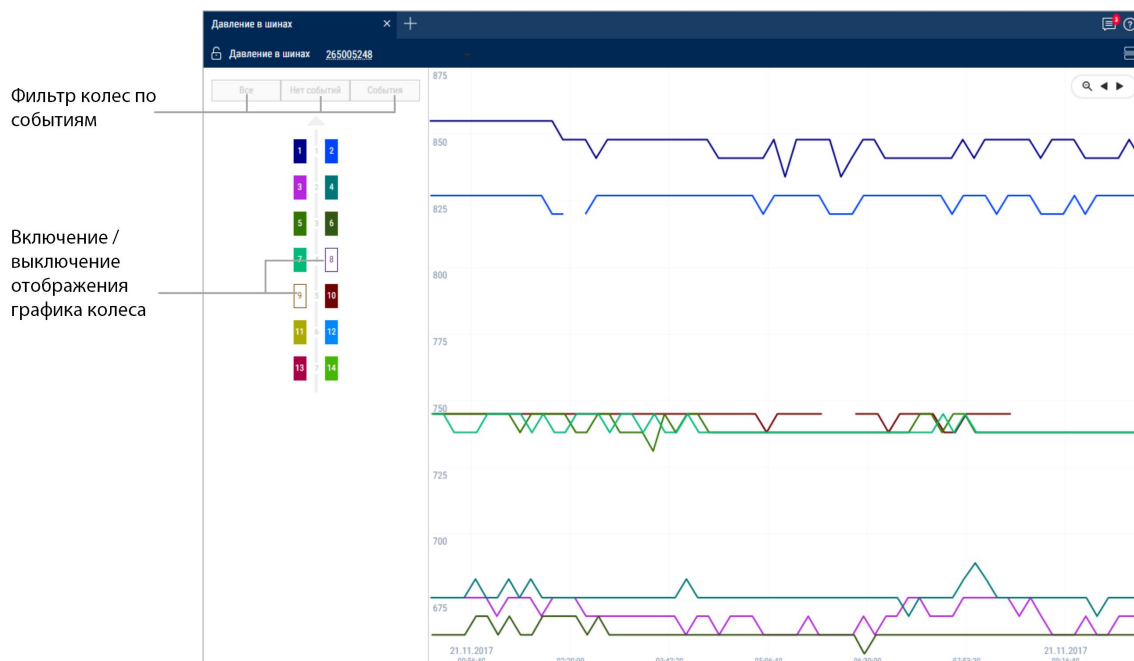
Давление в шинах

Давление в шинах 265005248

Фильтр колес по событиям

Все
Нет событий
События

Включение / выключение отображения графика колеса

1
1
2
3
2
4
5
3
6
7
8
9
5
10
11
6
12
13
7
14

875
850
825
800
775
750
725
700
675

21.11.2017
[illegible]
21.11.2017
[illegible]